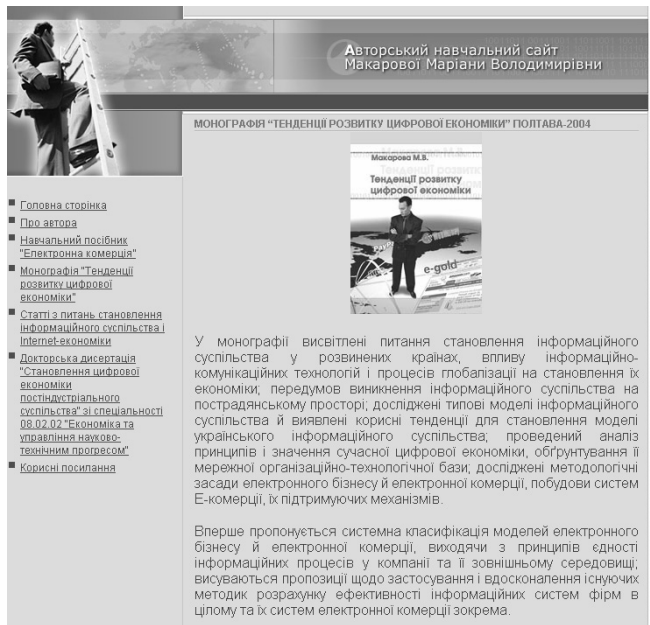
Авторський навчальний сайт
Макарової Маріани Володимирівни

МОНОГРАФІЯ "ТЕНДЕНЦІЇ РОЗВИТКУ ЦИФРОВОЇ ЕКОНОМІКИ" ПОЛТАВА-2004

Головна сторінка
Про автора
Навчальний посібник "Електронна комерція"
Монографія "Тенденції розвитку цифрової економіки"
Статті з питань становлення інформаційного суспільства і Internet-економіки
Докторська дисертація "Становлення цифрової економіки постиндустріального суспільства" зі спеціальності 08.02.02 "Економіка та управління науково-технічним прогресом"
Корисні посилання

Макарова М.В.
Тенденції розвитку цифрової економіки
e-gold

У монографії висвітлені питання становлення інформаційного суспільства у розвинених країнах, впливу інформаційно-комунікаційних технологій і процесів глобалізації на становлення їх економіки; передумов виникнення інформаційного суспільства на пострадянському просторі; досліджені типові моделі інформаційного суспільства й виявлені корисні тенденції для становлення моделі українського інформаційного суспільства; проведений аналіз принципів і значення сучасної цифрової економіки, обґрунтування її мережної організаційно-технологічної бази; досліджені методологічні засади електронного бізнесу й електронної комерції, побудови систем Е-комерції, їх підтримуючих механізмів.

Вперше пропонується системна класифікація моделей електронного бізнесу й електронної комерції, виходячи з принципів єдності інформаційних процесів у компанії та її зовнішньому середовищі; висуваються пропозиції щодо застосування і вдосконалення існуючих методик розрахунку ефективності інформаційних систем фірм в цілому та їх систем електронної комерції зокрема.